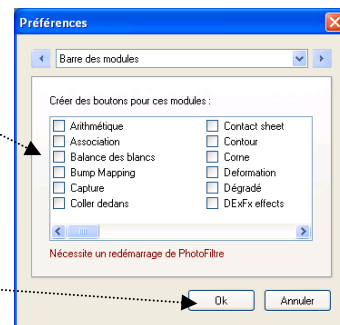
Préférences

Barre des modules

Créer des boutons pour ces modules :

Arithmétique
Association
Balance des blancs
Bump Mapping
Capture
Coller dedans

Contact sheet
Contour
Corne
Deformation
Dégradé
DExFx effects

Nécessite un redémarrage de PhotoFiltre

Ok
Annuler